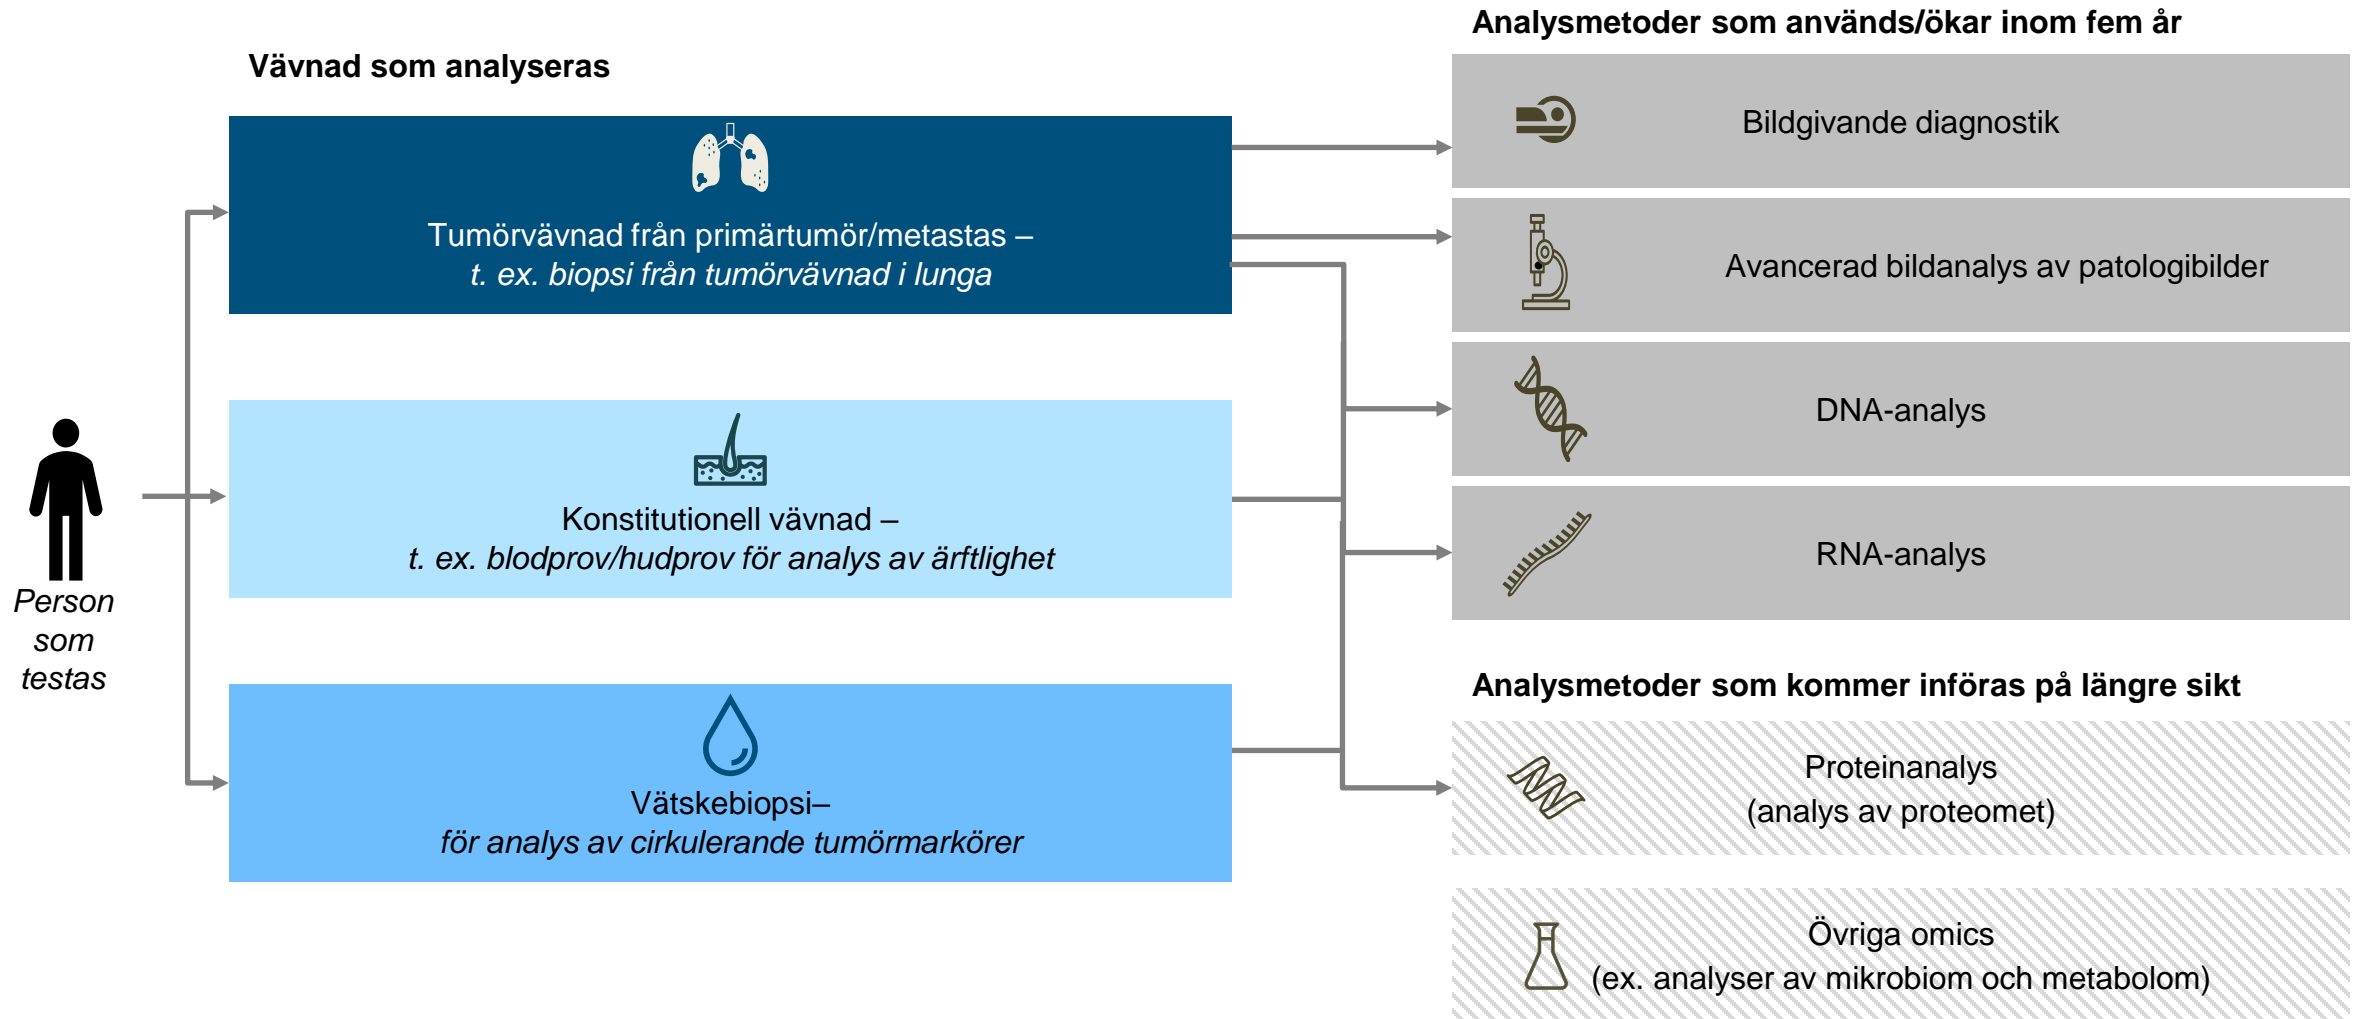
Vävnad som analyseras

Person som testas

Tumörvävnad från primärtumör/metastas – t. ex. biopsi från tumörvävnad i lunga

Konstitutionell vävnad – t. ex. blodprov/hudprov för analys av ärftlighet

Vätskebiopsi– för analys av cirkulerande tumörmarkörer

Analysmetoder som används/ökar inom fem år

Bildgivande diagnostik

Avancerad bildanalys av patologibilder

DNA-analys

RNA-analys

Analysmetoder som kommer införas på längre sikt

Proteinanalys (analys av proteomet)

Övriga omics (ex. analyser av mikrobiom och metabolom)